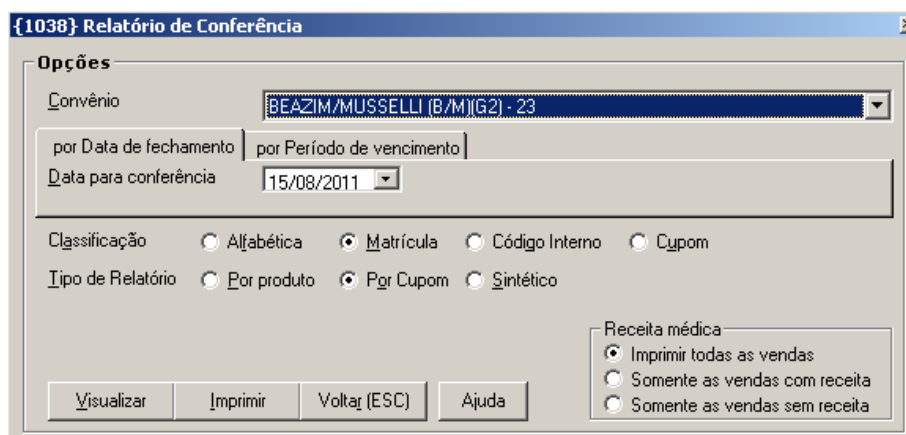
{1038} Relatório de Conferência

Opções

Convênio
BEAZIM/MUSSELLI (B/M)(G2) - 23

por Data de fechamento
por Período de vencimento

Data para conferência
15/08/2011

Classificação
Alfabética
Matrícula
Código Interno
Cupom

Tipo de Relatório
Por produto
Por Cupom
Sintético

Receita médica
Imprimir todas as vendas
Somente as vendas com receita
Somente as vendas sem receita

Visualizar
Imprimir
Voltar (ESC)
Ajuda